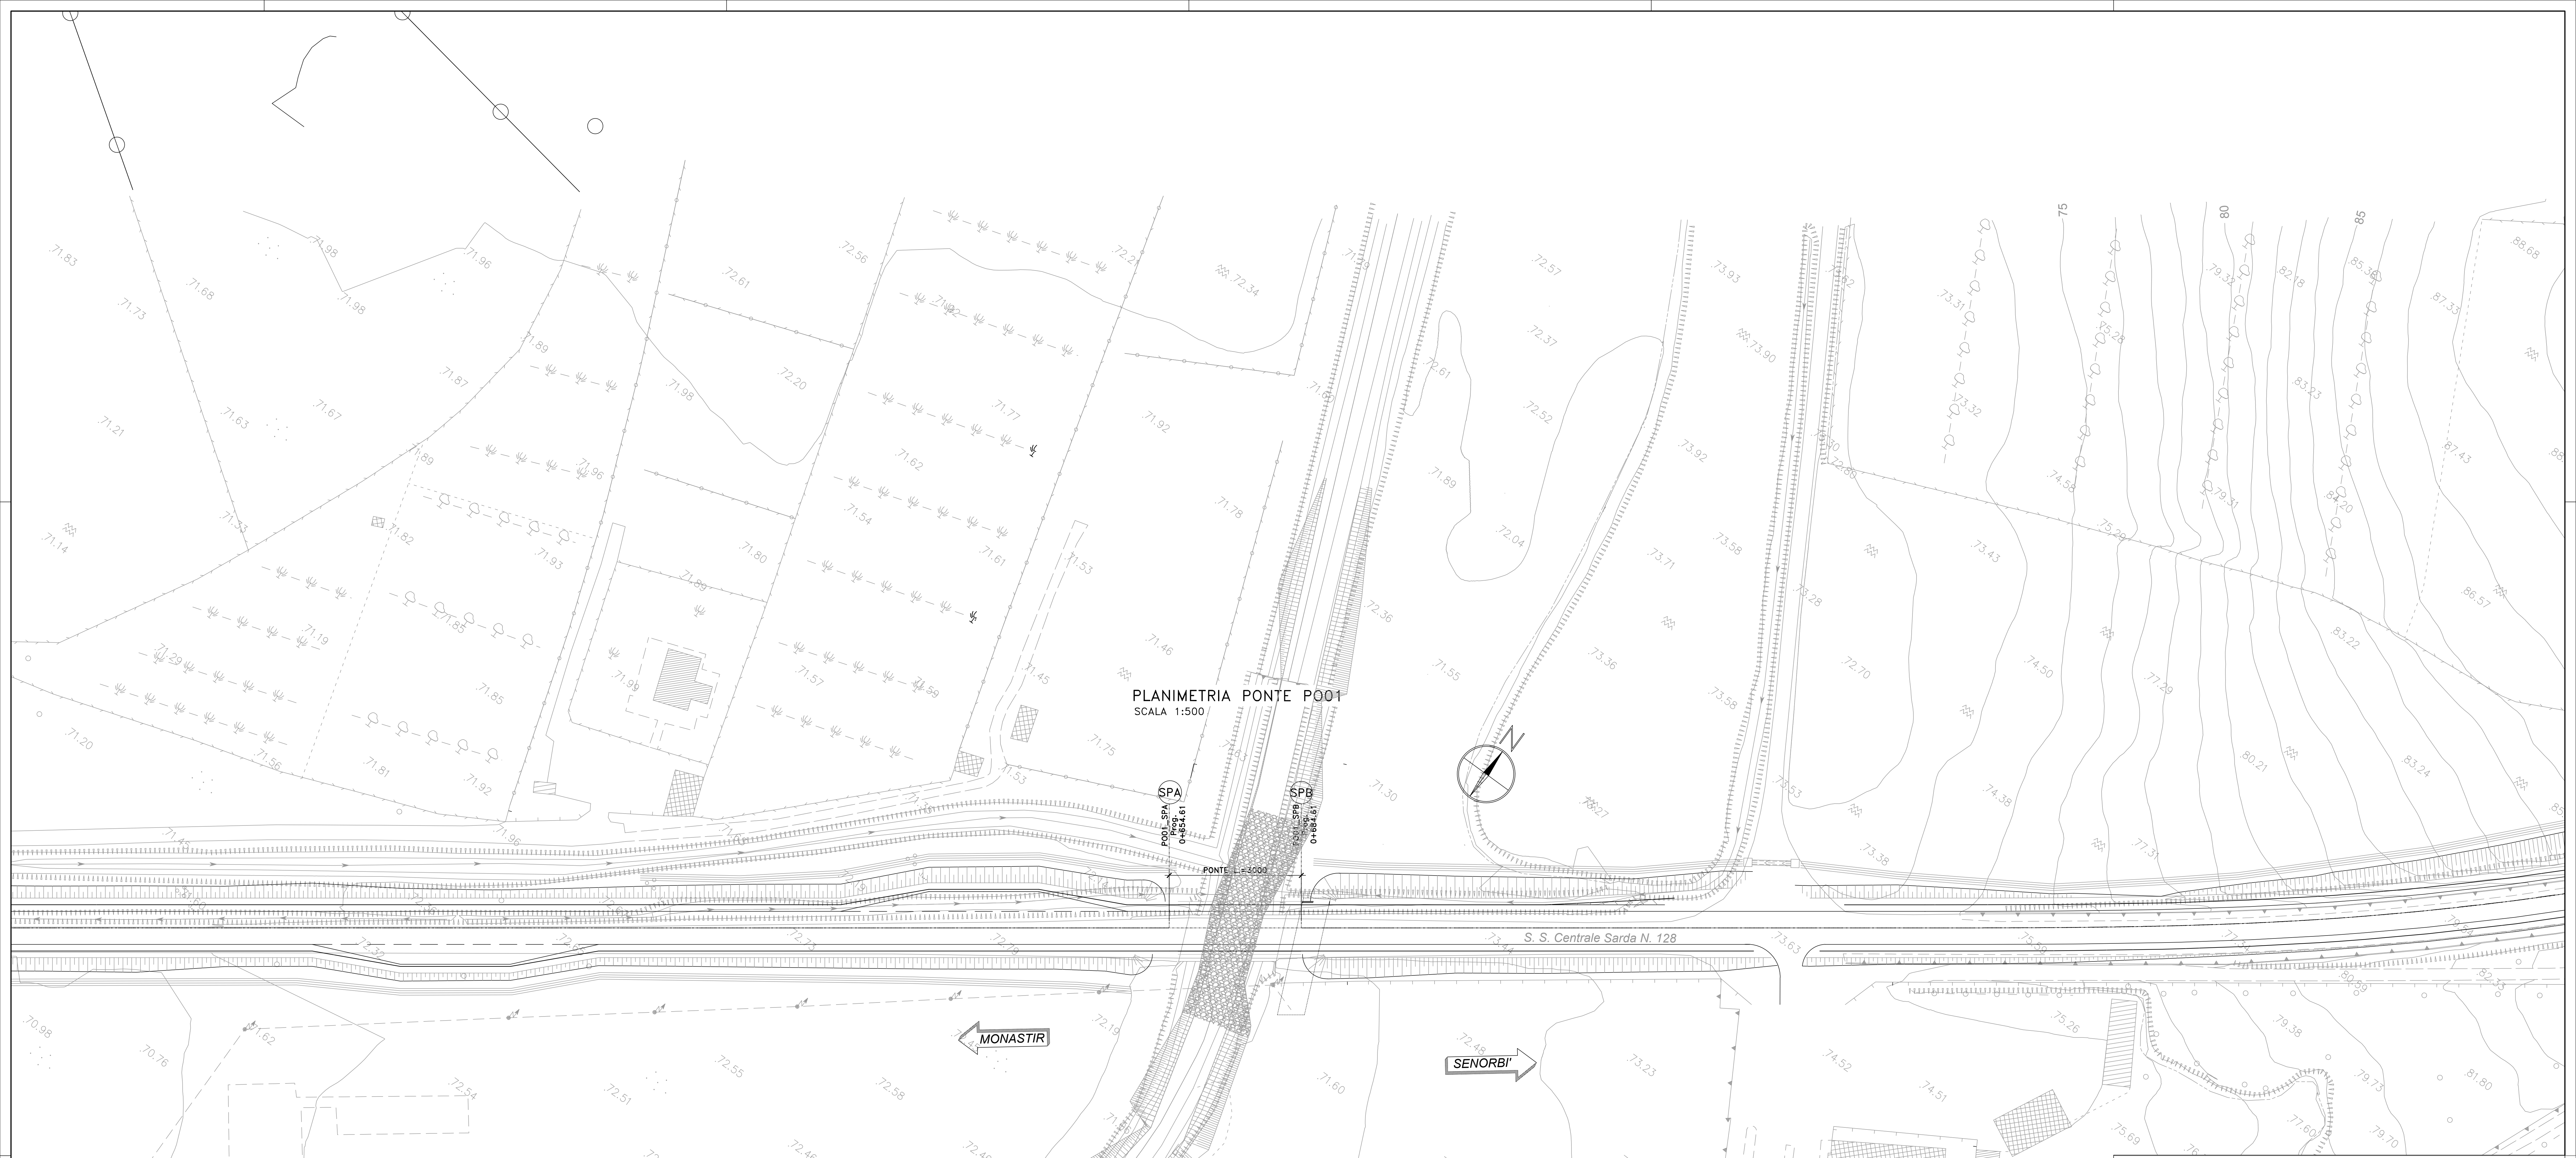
PLANIMETRIA PONTE PO01
SCALA 1:500

SPA
PO01_SPA
Prog.
0+854.61

SPB
PO01_SPB
Prog.
0+884.61

PONTE L=3000

S. S. Centrale Sarda N. 128

MONASTIR

SENORBI'

N

75
80
85

71.83
71.73
71.68
71.98
71.98
71.96
71.21
71.63
71.67
71.87
71.89
71.14
71.33
71.82
71.89
71.96
71.93
71.29
71.19
71.85
71.85
71.20
71.56
71.81
71.92
71.96
71.99
72.61
72.56
72.20
71.98
71.92
71.77
71.62
71.54
71.80
71.61
71.57
71.59
72.2
72.34
71.92
71.78
71.53
71.46
71.45
71.75
71.53
72.57
72.37
72.61
72.52
71.89
72.04
72.36
71.55
71.30
73.93
73.90
73.92
73.71
73.58
73.36
73.58
73.28
73.31
73.32
74.58
73.43
72.70
74.50
74.38
73.38
75.28
75.29
77.29
77.31
79.32
79.31
82.18
83.23
84.20
83.22
80.21
83.24
85.38
87.33
87.43
86.57
88.68
72.73
72.78
73.44
73.63
75.59
72.19
72.55
72.54
72.51
72.58
71.62
70.98
70.76
72.48
71.60
73.23
74.52
74.51
75.26
75.69
79.38
79.73
77.60
79.70
81.80